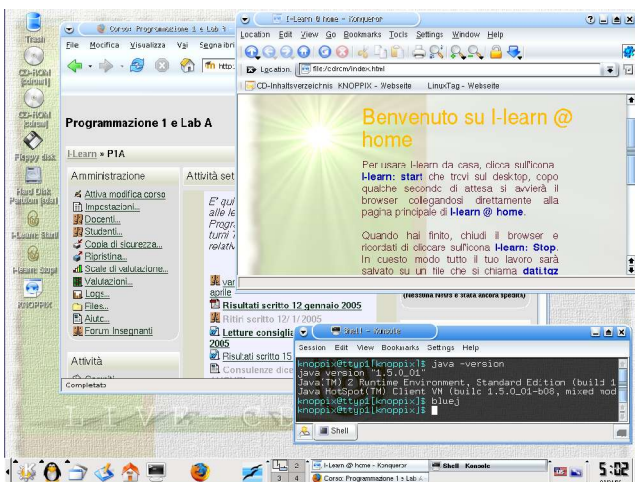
Trash

CD-ROM [cdrom1]

CD-ROM [cdrom]

Floppy disk

Hard Disk Partition [hda1]

I-Learn: Start

I-Learn: Stop

KNOPPIX

Corso: Programmazione 1 e Lab A

File Modifica Visualizza Vai Segnalibri

Programmazione 1 e Lab A

I-Learn » P1A

Amministrazione

Attiva modifica corso
Impostazioni...
Docenti...
Studenti...
Copia di sicurezza...
Ripristina...
Scale di valutazione...
Valutazioni...
Logs...
Files...
Aiuto...
Forum Insegnanti

Attività

Attività set

E' qui
alle le
Progr.
turni i
relativ

aprile
Risultati scritto 12 gennaio 2005
Ritiri scritto 12/1/2005
Letture consiglia
2005
Risultati scritto 15
Consulenze dice

Completato

I-Learn @ home - Konqueror

Location Edit View Go Bookmarks Tools Settings Window Help

Location: file:/cdrom/index.html

CD-Inhaltsverzeichnis KNOPPIX - Webseite LinuxTag - Webseite

Benvenuto su I-learn @ home

Per usare I-learn da casa, clicca sull'icona I-learn: start che trovi sul desktop, dopo qualche secondo di attesa si avvierà il browser collegandosi direttamente alla pagina principale di I-learn @ home.

Quando hai finito, chiudi il browser e ricordati di cliccare sull'icona I-learn: Stop. In questo modo tutto il tuo lavoro sarà salvato su un file che si chiama dati.tgz

(Nessuna News è stata ancora spedita)

Shell - Konsole

Session Edit View Bookmarks Settings Help

knoppix@ttyp1[knoppix]$ java -version
java version "1.5.0_01"
Java(TM) 2 Runtime Environment, Standard Edition (build 1
Java HotSpot(TM) Client VM (build 1.5.0_01-b08, mixed mod
knoppix@ttyp1[knoppix]$ bluej
knoppix@ttyp1[knoppix]$

Shell

1 2 3 4

I-Learn @ home - Konqueror
Shell - Konsole
Corso: Programmazione 1 e Lab A

5:02